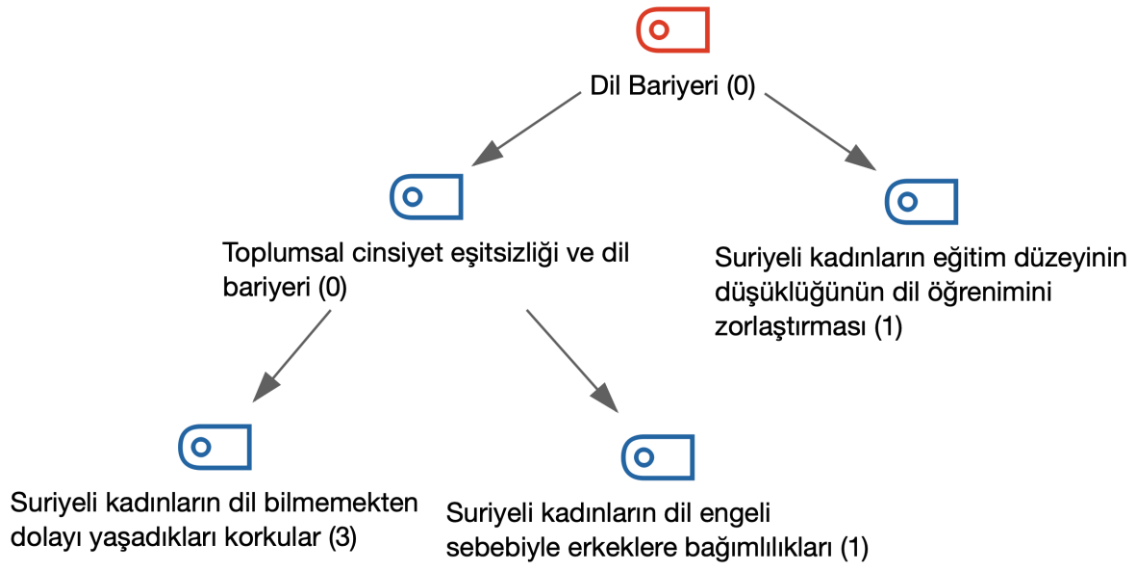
Dil Bariyeri (0)

Toplumsal cinsiyet eşitsizliği ve dil bariyeri (0)

Suriyeli kadınların eğitim düzeyinin düşüklüğünün dil öğrenimini zorlaştırması (1)

Suriyeli kadınların dil bilmemekten dolayı yaşadıkları korkular (3)

Suriyeli kadınların dil engeli sebebiyle erkeklere bağımlılıkları (1)